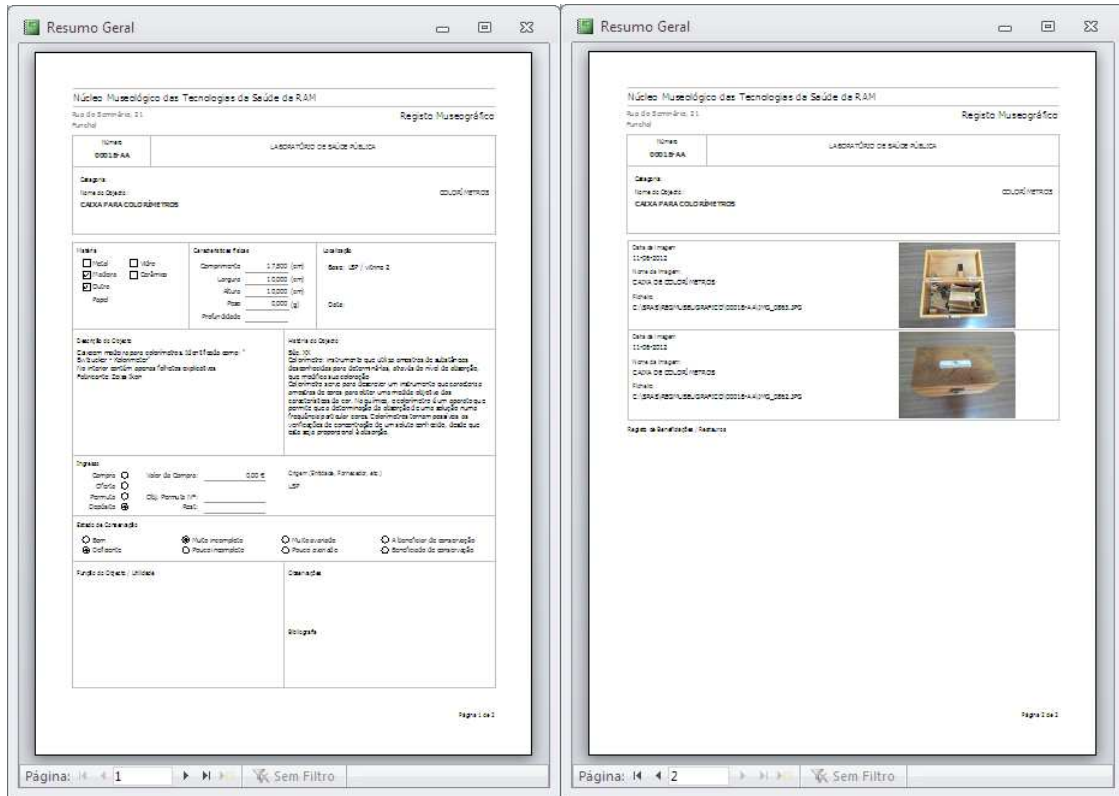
Resumo Geral

Núcleo Museológico das Tecnologias da Saúde da RAM
Rua do Seminário, 31
Funchal
Registo Museográfico

Número
00018-AA
LABORATÓRIO DE SAÚDE PÚBLICA

Categoria
Nome do Objeto
CAIXA PARA COLORÍMETROS
COLORÍMETROS

Material
Metal
Vidro
Madeira
Cerâmica
Outro
Papel

Características Físicas
Comprimento 17,000 (cm)
Largura 10,000 (cm)
Altura 10,000 (cm)
Peso 0,000 (g)
Profundidade

Localização
Sala: LSP / vitrine 2

Data

Descrição do Objeto
Caixa em madeira para colorímetros. Identificada como "
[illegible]
No interior contém apenas folhetos explicativos
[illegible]

História do Objeto
Séc. XX
Colorímetro: instrumento que utiliza amostras de substâncias desconhecidas para determinar, através do nível de absorção, que modifica sua coloração.
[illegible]

Ingresso
Compra
Oferta
Permuta
Depósito
Valor da Compra: 0,00 €
Obj. Permuta Nº:
Rest:
Origem (Entidade, Fornecedor, etc.)
LSP

Estado de Conservação
Bom
Deficiente
Muito incompleto
Pouco incompleto
Muito avariado
Pouco avariado
A beneficiar de conservação
Beneficiado de conservação

Função do Objeto / Utilidade
Observações
Bibliografia

Página 1 de 2

Página: 1 Sem Filtro

Resumo Geral

Núcleo Museológico das Tecnologias da Saúde da RAM
Rua do Seminário, 31
Funchal
Registo Museográfico

Número
00018-AA
LABORATÓRIO DE SAÚDE PÚBLICA

Categoria
Nome do Objeto
CAIXA PARA COLORÍMETROS
COLORÍMETROS

Data da Imagem
11-05-2012
Nome da Imagem
CAIXA DE COLORÍMETROS
Ficheiro
C:\SRAS\REGMUSEUGRAFICO\00018-AA\IMG_0563.JPG

Data da Imagem
11-05-2012
Nome da Imagem
CAIXA DE COLORÍMETROS
Ficheiro
C:\SRAS\REGMUSEUGRAFICO\00018-AA\IMG_0562.JPG

Registo de Beneficiações / Restauros

Página 2 de 2

Página: 2 Sem Filtro